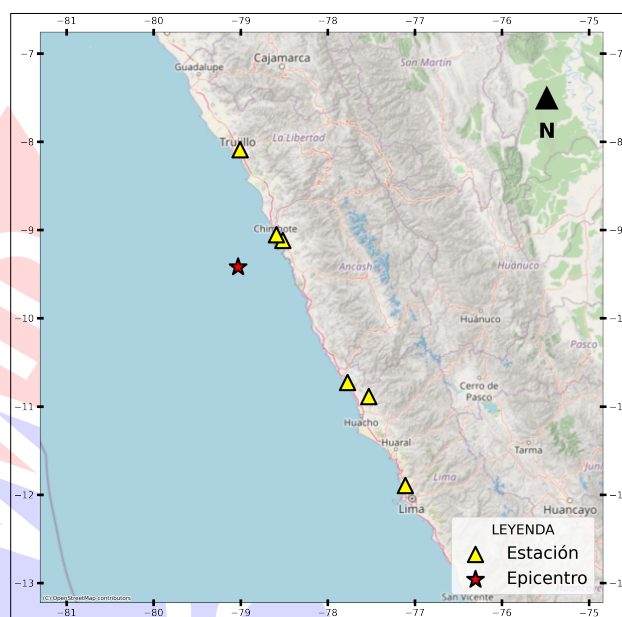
−81 −80 −79 −78 −77 −76 −75

−7
−8
−9
−10
−11
−12
−13

Guadalupe
Cajamarca
San Martín
N
Trujillo
La Libertad
Chimbote
Ancash
Huanuco
Huánuco
Pasco
Cerro de Pasco
Huacho
Huaral
Tarma
Lima
Junín
Lima
Huancayo
San Vicente
(C) OpenStreetMap contributors

LEYENDA
Estación
Epicentro

−81 −80 −79 −78 −77 −76 −75

−7
−8
−9
−1
−1
−1
−1